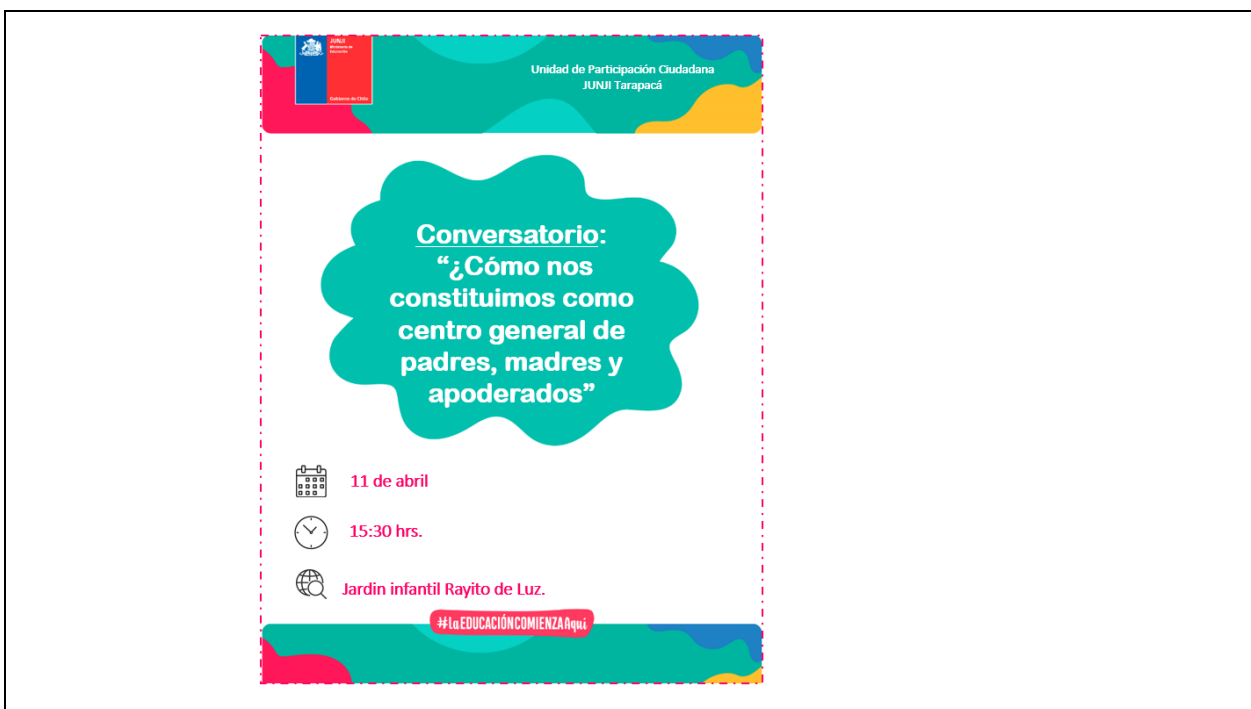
JUNJI
Ministerio de Educación
Gobierno de Chile

Unidad de Participación Ciudadana
JUNJI Tarapacá

Conversatorio:
"¿Cómo nos constituimos como centro general de padres, madres y apoderados"

11 de abril

15:30 hrs.

Jardin infantil Rayito de Luz.

#LaEDUCACIÓNCOMIENZAAquí